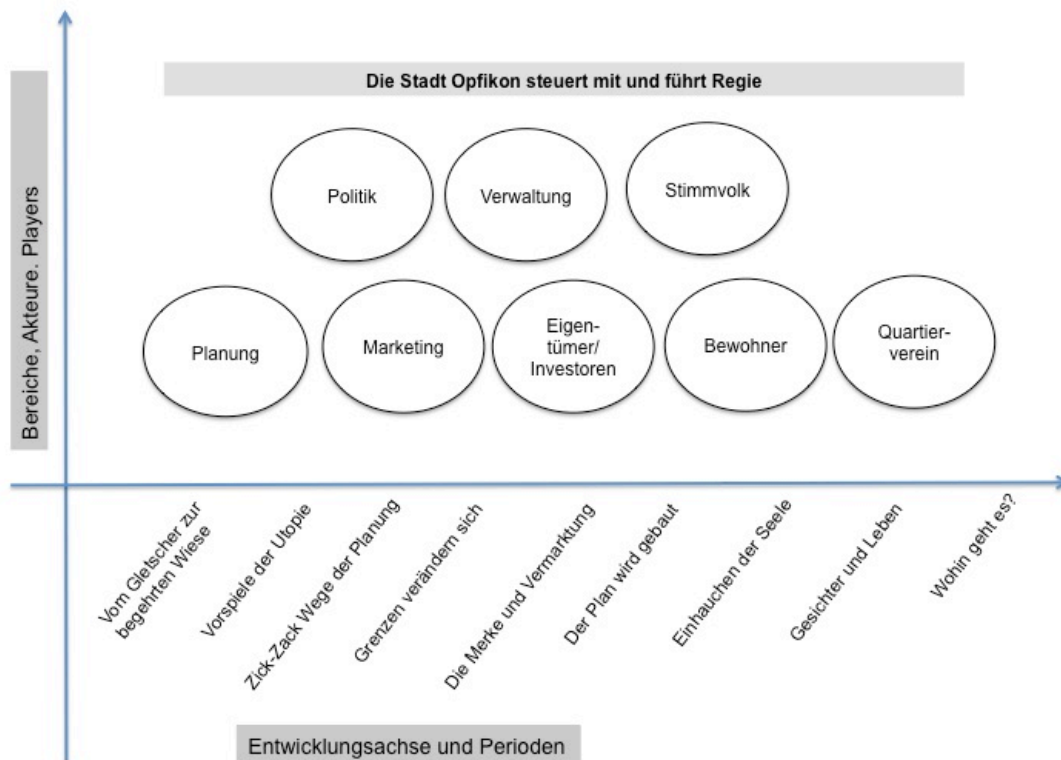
Die Stadt Opfikon steuert mit und führt Regie

Bereiche, Akteure, Players

Politik

Verwaltung

Stimmvolk

Planung

Marketing

Eigentümer/ Investoren

Bewohner

Quartierverein

Vom Gletscher zur begehrten Wiese

Vorspiele der Utopie

Zick-Zack Wege der Planung

Grenzen verändern sich

Die Merke und Vermarktung

Der Plan wird gebaut

Einhauchen der Seele

Gesichter und Leben

Wohin geht es?

Entwicklungsachse und Perioden